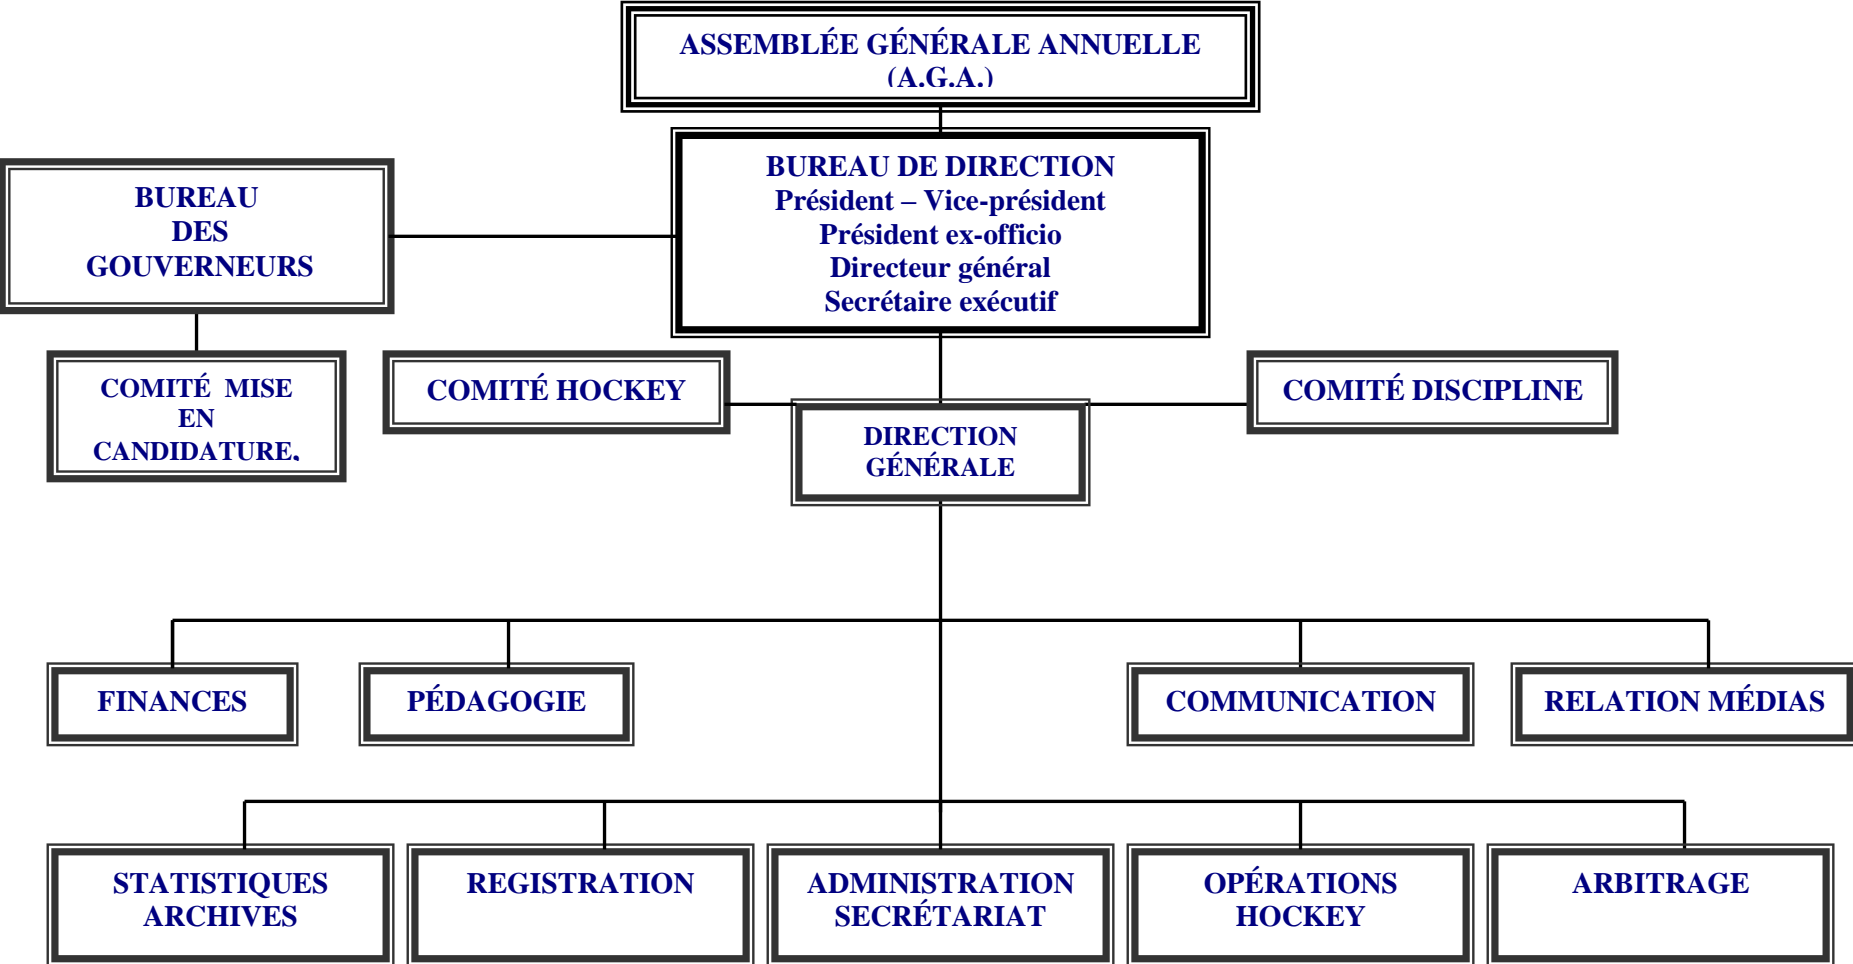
ASSEMBLÉE GÉNÉRALE ANNUELLE (A.G.A.)

BUREAU DES GOUVERNEURS

BUREAU DE DIRECTION
Président – Vice-président
Président ex-officio
Directeur général
Secrétaire exécutif

COMITÉ MISE EN CANDIDATURE.

COMITÉ HOCKEY

COMITÉ DISCIPLINE

DIRECTION GÉNÉRALE

FINANCES

PÉDAGOGIE

COMMUNICATION

RELATION MÉDIAS

STATISTIQUES ARCHIVES

REGISTRATION

ADMINISTRATION SECRÉTARIAT

OPÉRATIONS HOCKEY

ARBITRAGE